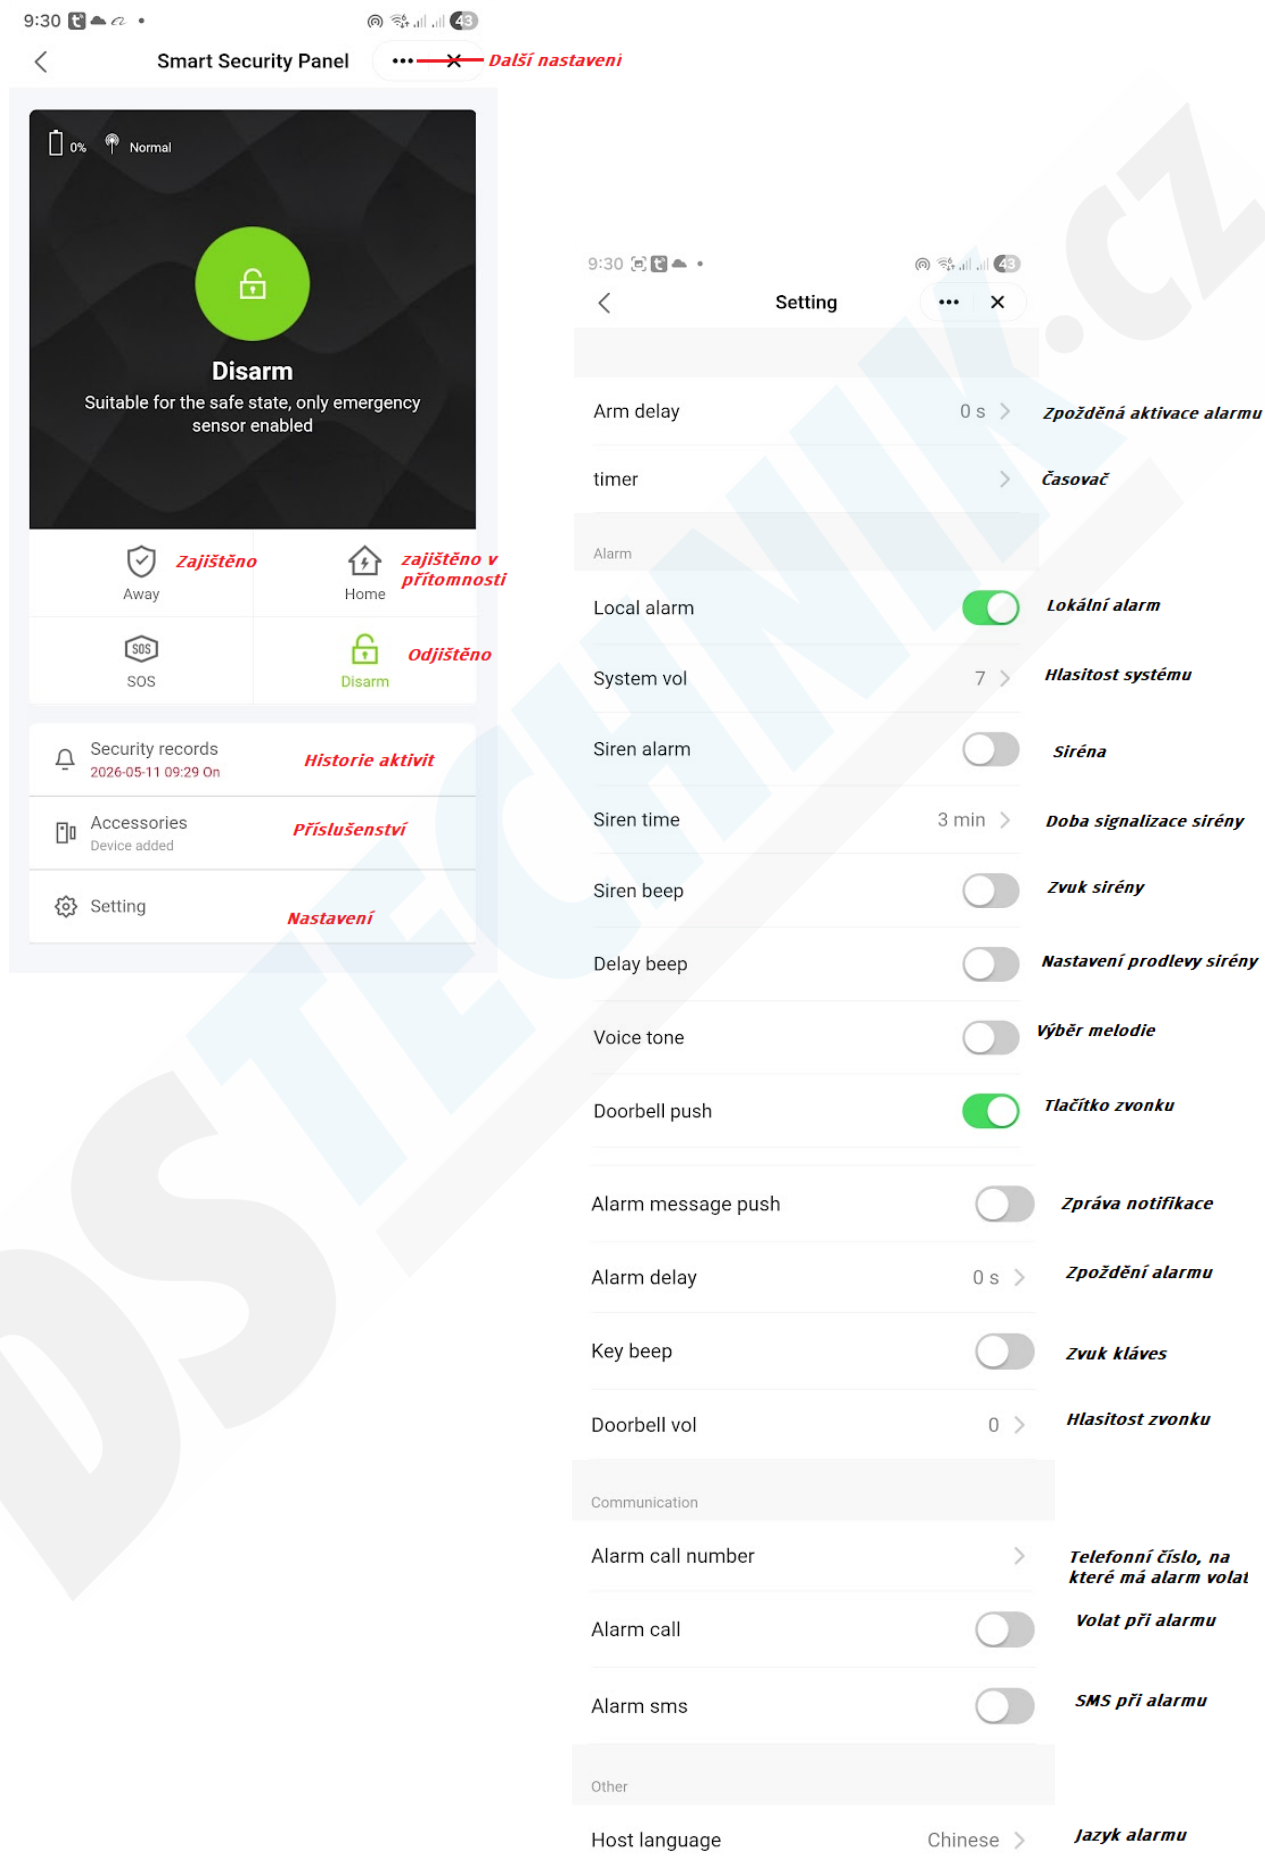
9:30 43

Smart Security Panel ••• ✕ Další nastavení

0% Normal

Disarm

Suitable for the safe state, only emergency sensor enabled

Away Zajištěno

Home zajištěno v přítomnosti

SOS

Disarm Odjištěno

Security records
2026-05-11 09:29 On
Historie aktivit

Accessories
Device added
Příslušenství

Setting
Nastavení

9:30 43

Setting ••• ✕

Arm delay 0 s Zpožděná aktivace alarmu

timer Časovač

Alarm

Local alarm Lokální alarm

System vol 7 Hlasitost systému

Siren alarm Siréna

Siren time 3 min Doba signalizace sirény

Siren beep Zvuk sirény

Delay beep Nastavení prodlevy sirény

Voice tone Výběr melodie

Doorbell push Tlačítko zvonku

Alarm message push Zpráva notifikace

Alarm delay 0 s Zpoždění alarmu

Key beep Zvuk kláves

Doorbell vol 0 Hlasitost zvonku

Communication

Alarm call number Telefonní číslo, na které má alarm volat

Alarm call Volat při alarmu

Alarm sms SMS při alarmu

Other

Host language Chinese Jazyk alarmu

DSTECHNIK.cz